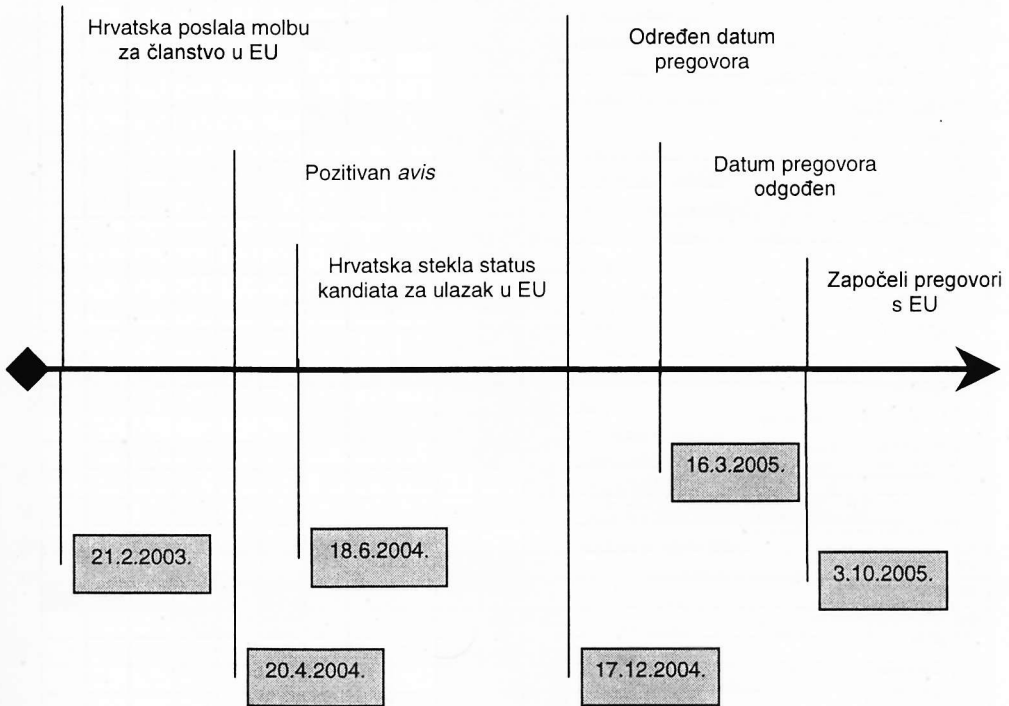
Hrvatska poslala molbu za članstvo u EU

Pozitivan avis

Hrvatska stekla status kandiata za ulazak u EU

Određen datum pregovora

Datum pregovora odgođen

Započeli pregovori s EU

21.2.2003.

20.4.2004.

18.6.2004.

17.12.2004.

16.3.2005.

3.10.2005.